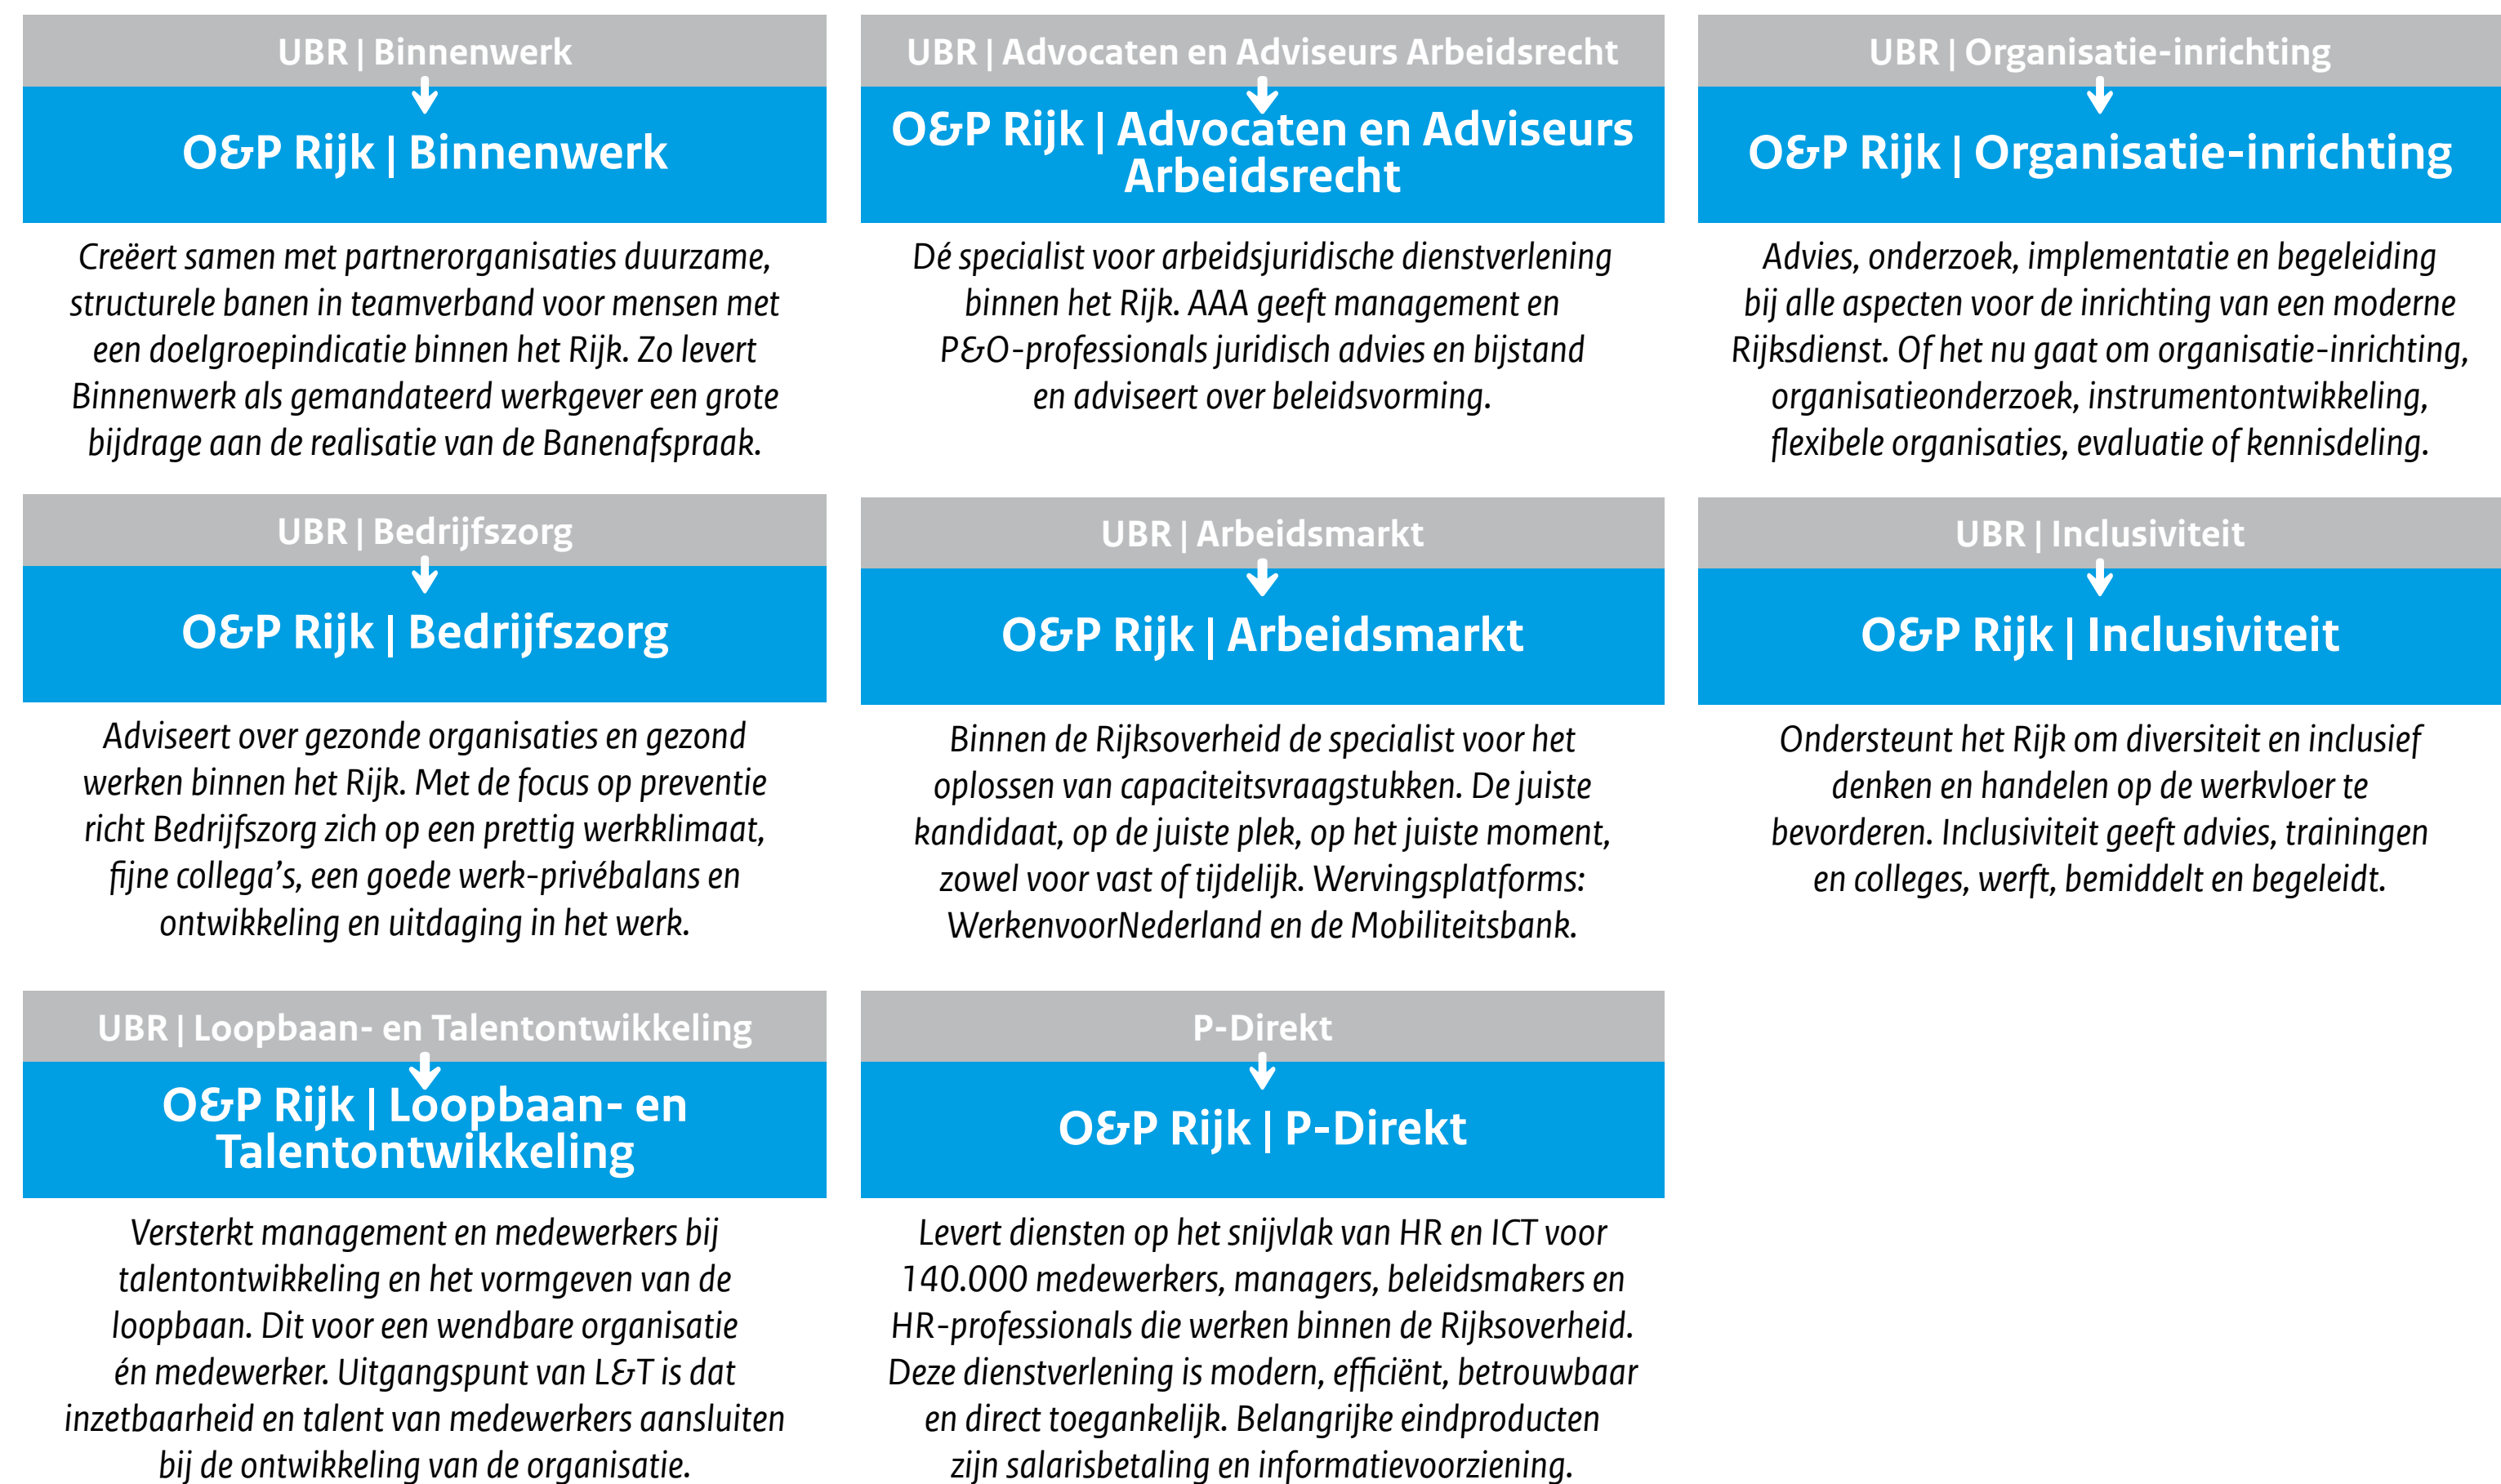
UBR | Binnenwerk

O&P Rijk | Binnenwerk

Creëert samen met partnerorganisaties duurzame, structurele banen in teamverband voor mensen met een doelgroepindicatie binnen het Rijk. Zo levert Binnenwerk als gemandateerd werkgever een grote bijdrage aan de realisatie van de Banenafspraak.

UBR | Advocaten en Adviseurs Arbeidsrecht

O&P Rijk | Advocaten en Adviseurs Arbeidsrecht

Dé specialist voor arbeidsjuridische dienstverlening binnen het Rijk. AAA geeft management en P&O-professionals juridisch advies en bijstand en adviseert over beleidsvorming.

UBR | Organisatie-inrichting

O&P Rijk | Organisatie-inrichting

Advies, onderzoek, implementatie en begeleiding bij alle aspecten voor de inrichting van een moderne Rijksdienst. Of het nu gaat om organisatie-inrichting, organisatieonderzoek, instrumentontwikkeling, flexibele organisaties, evaluatie of kennisdeling.

UBR | Bedrijfszorg

O&P Rijk | Bedrijfszorg

Adviseert over gezonde organisaties en gezond werken binnen het Rijk. Met de focus op preventie richt Bedrijfszorg zich op een prettig werkklimaat, fijne collega's, een goede werk-privébalans en ontwikkeling en uitdaging in het werk.

UBR | Arbeidsmarkt

O&P Rijk | Arbeidsmarkt

Binnen de Rijksoverheid de specialist voor het oplossen van capaciteitsvraagstukken. De juiste kandidaat, op de juiste plek, op het juiste moment, zowel voor vast of tijdelijk. Wervingsplatforms: WerkenvoorNederland en de Mobiliteitsbank.

UBR | Inclusiviteit

O&P Rijk | Inclusiviteit

Ondersteunt het Rijk om diversiteit en inclusief denken en handelen op de werkvloer te bevorderen. Inclusiviteit geeft advies, trainingen en colleges, werft, bemiddelt en begeleidt.

UBR | Loopbaan- en Talentontwikkeling

O&P Rijk | Loopbaan- en Talentontwikkeling

Versterkt management en medewerkers bij talentontwikkeling en het vormgeven van de loopbaan. Dit voor een wendbare organisatie én medewerker. Uitgangspunt van L&T is dat inzetbaarheid en talent van medewerkers aansluiten bij de ontwikkeling van de organisatie.

P-Direkt

O&P Rijk | P-Direkt

Levert diensten op het snijvlak van HR en ICT voor 140.000 medewerkers, managers, beleidsmakers en HR-professionals die werken binnen de Rijksoverheid. Deze dienstverlening is modern, efficiënt, betrouwbaar en direct toegankelijk. Belangrijke eindproducten zijn salarisbetaling en informatievoorziening.